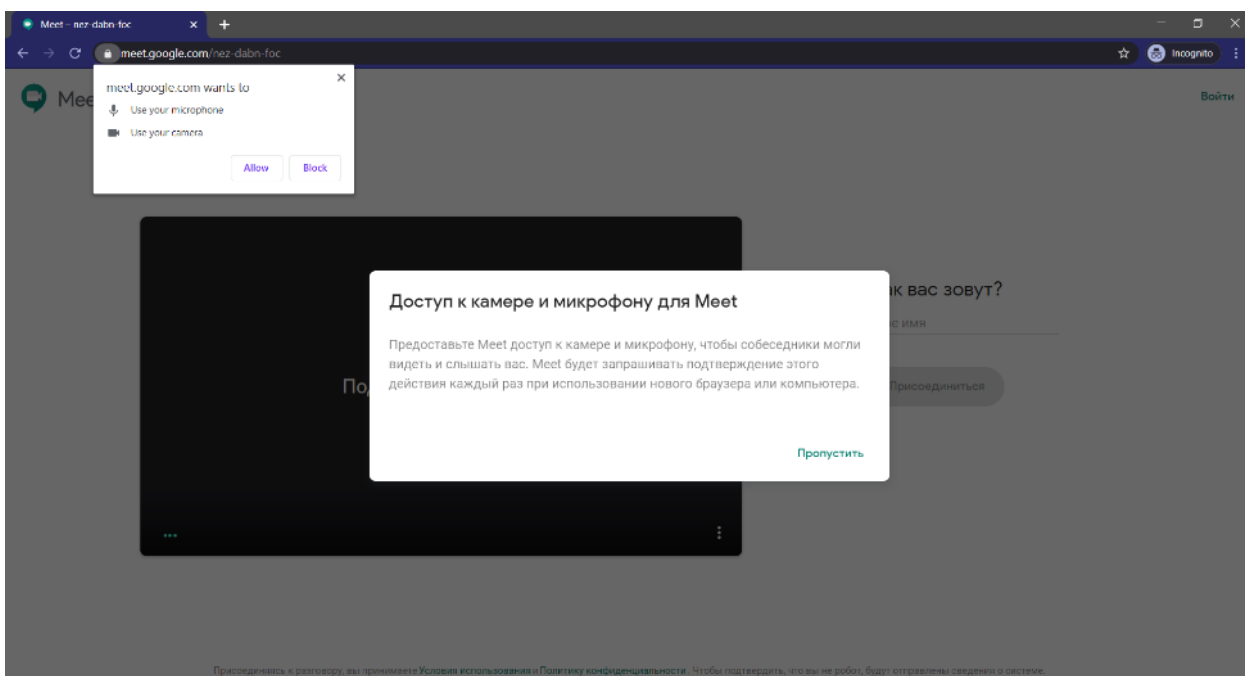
Meet – nez-dabn-foc
meet.google.com/nez-dabn-foc
Incognito

meet.google.com wants to
Use your microphone
Use your camera
Allow Block

Mee
Войти

Доступ к камере и микрофону для Meet

Предоставьте Meet доступ к камере и микрофону, чтобы собеседники могли видеть и слышать вас. Meet будет запрашивать подтверждение этого действия каждый раз при использовании нового браузера или компьютера.

Пропустить

По
ак вас зовут?
е имя
Присоединиться

Присоединяясь к разговору, вы принимаете Условия использования и Политику конфиденциальности. Чтобы подтвердить, что вы не робот, будут отправлены сведения о системе.